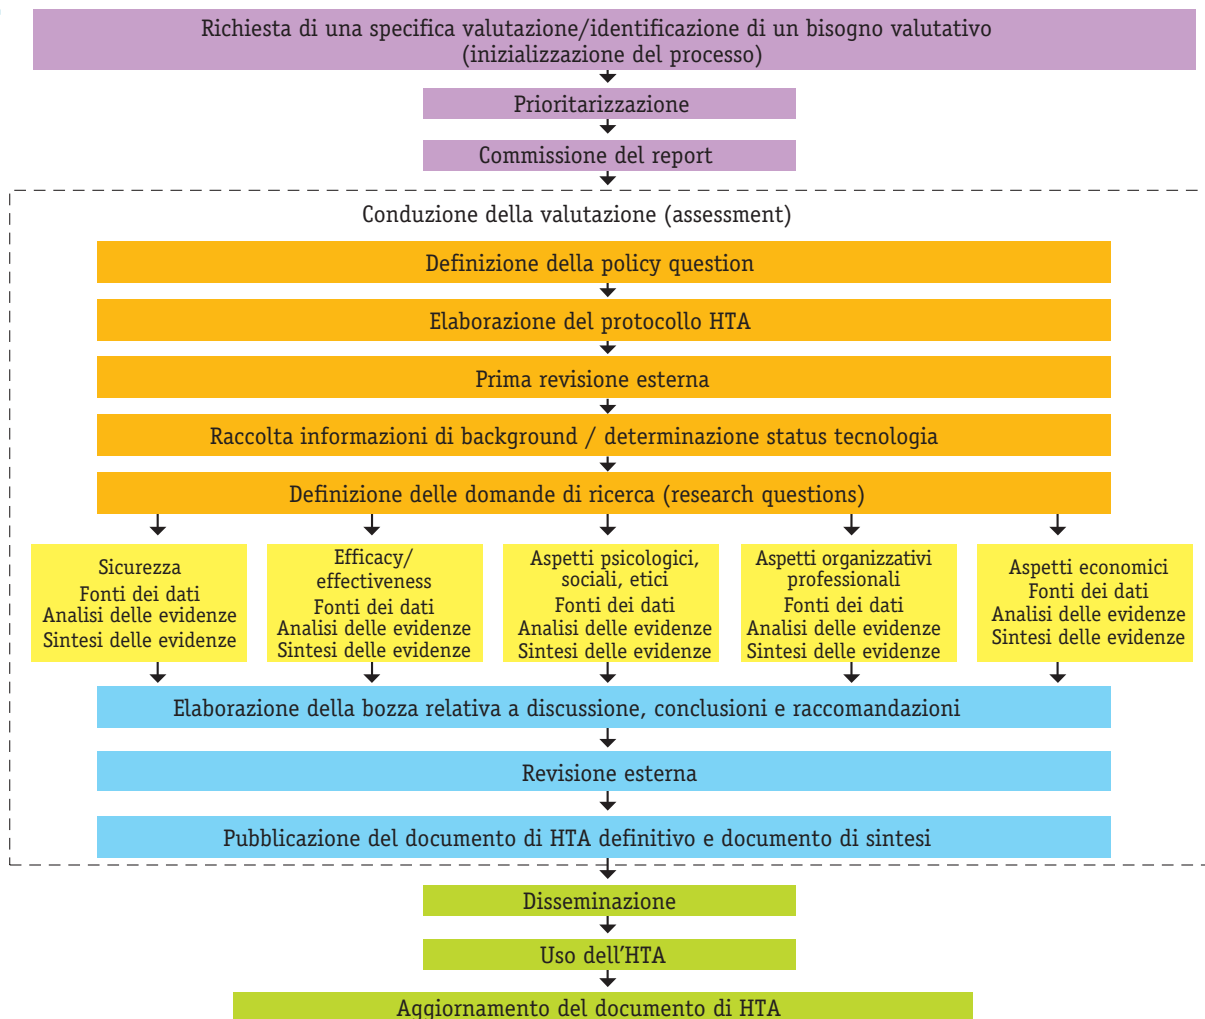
Richiesta di una specifica valutazione/identificazione di un bisogno valutativo (inizializzazione del processo)

Prioritarizzazione

Commissione del report

Conduzione della valutazione (assessment)

Definizione della policy question

Elaborazione del protocollo HTA

Prima revisione esterna

Raccolta informazioni di background / determinazione status tecnologia

Definizione delle domande di ricerca (research questions)

Sicurezza
Fonti dei dati
Analisi delle evidenze
Sintesi delle evidenze

Efficacy/ effectiveness
Fonti dei dati
Analisi delle evidenze
Sintesi delle evidenze

Aspetti psicologici, sociali, etici
Fonti dei dati
Analisi delle evidenze
Sintesi delle evidenze

Aspetti organizzativi professionali
Fonti dei dati
Analisi delle evidenze
Sintesi delle evidenze

Aspetti economici
Fonti dei dati
Analisi delle evidenze
Sintesi delle evidenze

Elaborazione della bozza relativa a discussione, conclusioni e raccomandazioni

Revisione esterna

Pubblicazione del documento di HTA definitivo e documento di sintesi

Disseminazione

Uso dell'HTA

Aggiornamento del documento di HTA